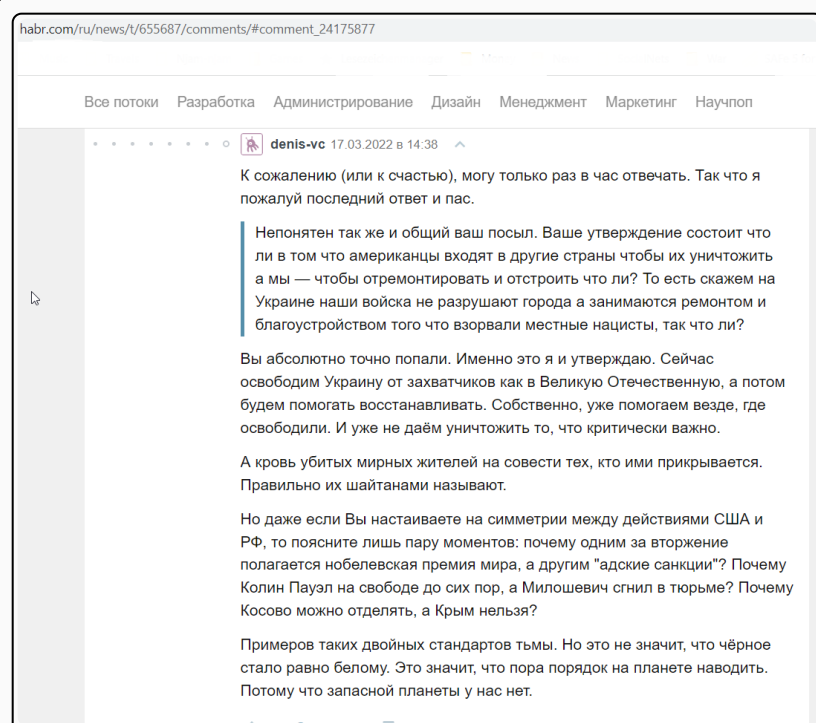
habr.com/ru/news/t/655687/comments/#comment_24175877

Все потоки Разработка Администрирование Дизайн Менеджмент Маркетинг Научпоп

denis-vc 17.03.2022 в 14:38

К сожалению (или к счастью), могу только раз в час отвечать. Так что я пожалуй последний ответ и пас.

Непонятен так же и общий ваш посыл. Ваше утверждение состоит что ли в том что американцы входят в другие страны чтобы их уничтожить а мы — чтобы отремонтировать и отстроить что ли? То есть скажем на Украине наши войска не разрушают города а занимаются ремонтом и благоустройством того что взорвали местные нацисты, так что ли?

Вы абсолютно точно попали. Именно это я и утверждаю. Сейчас освободим Украину от захватчиков как в Великую Отечественную, а потом будем помогать восстанавливать. Собственно, уже помогаем везде, где освободили. И уже не даём уничтожить то, что критически важно.

А кровь убитых мирных жителей на совести тех, кто ими прикрывается. Правильно их шайтанами называют.

Но даже если Вы настаиваете на симметрии между действиями США и РФ, то поясните лишь пару моментов: почему одним за вторжение полагается нобелевская премия мира, а другим "адские санкции"? Почему Колин Пауэл на свободе до сих пор, а Милошевич сгнил в тюрьме? Почему Косово можно отделять, а Крым нельзя?

Примеров таких двойных стандартов тьмы. Но это не значит, что чёрное стало равно белому. Это значит, что пора порядок на планете наводить. Потому что запасной планеты у нас нет.